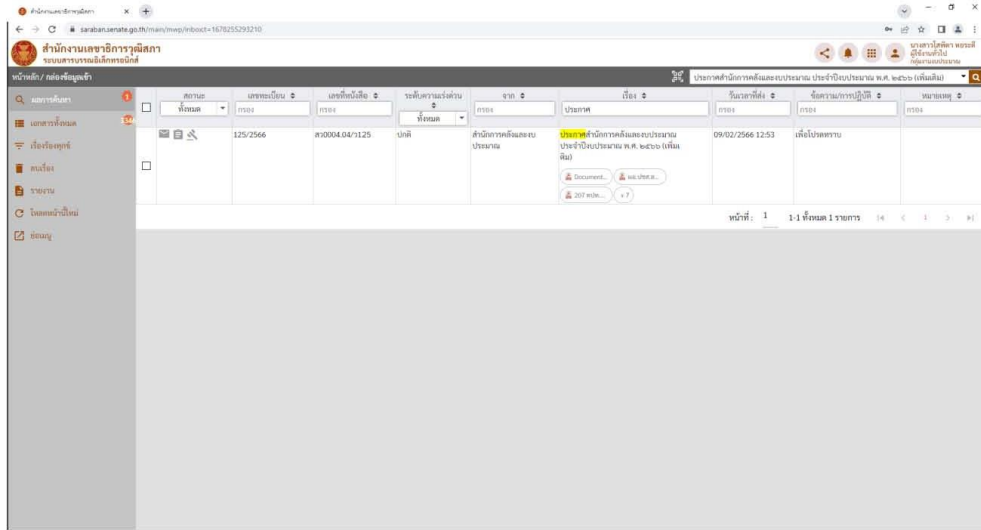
สำนักงานเลขาธิการวุฒิสภา ×

saraban.senate.go.th/main/mwp/inbox/t=1678255293210

สำนักงานเลขาธิการวุฒิสภา
ระบบสารบรรณอิเล็กทรอนิกส์

นางสาวโสพิดา พรธรณี
ผู้ใช้งานทั่วไป
กลุ่มงานงบประมาณ

หน้าหลัก / กล่องข้อมูลเข้า

ประกาศสำนักการคลังและงบประมาณ ประจำปีงบประมาณ พ.ศ. ๒๕๖๖ (เพิ่มเติม)

ผลการค้นหา 1
เอกสารทั้งหมด 134
เรื่องร้องทุกข์
ตนเรื่อง
รายงาน
โหลดหน้านี้ใหม่
ย่อเมนู

| | สถานะ | เลขทะเบียน | เลขที่หนังสือ | ระดับความเร่งด่วน | จาก | เรื่อง | วันเวลาที่ส่ง | ข้อความ/การปฏิบัติ | หมายเหตุ |
|---|---|---|---|---|---|---|---|---|---|
| | ทั้งหมด | กรอง | กรอง | ทั้งหมด | กรอง | ประกาศ | กรอง | กรอง | กรอง |
| | | 125/2566 | สว0004.04/ว125 | ปกติ | สำนักการคลังและงบประมาณ | ประกาศสำนักการคลังและงบประมาณ ประจำปีงบประมาณ พ.ศ. ๒๕๖๖ (เพิ่มเติม) Document... ผล ประกาศ... 207 หนัง... +7 | 09/02/2566 12:53 | เพื่อโปรดทราบ | |

หน้าที่: 1 1-1 ทั้งหมด 1 รายการ